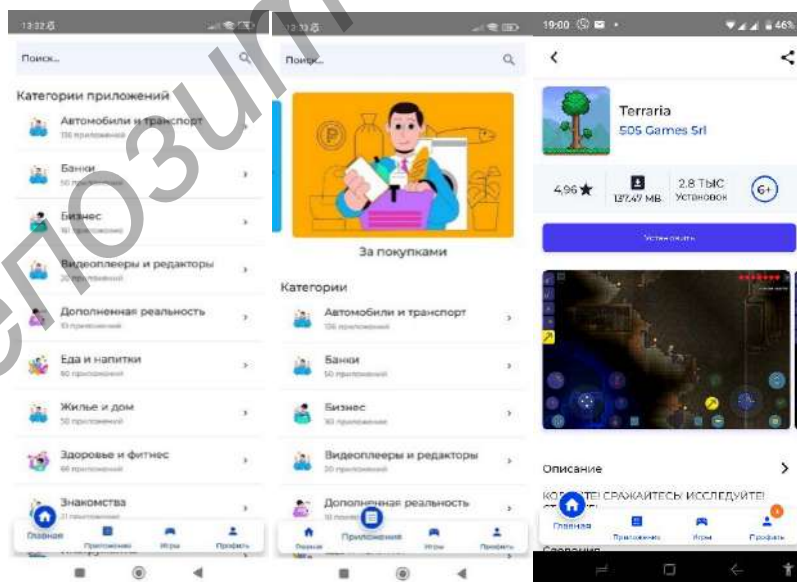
13:32

Поиск...

Категории приложений

Автомобили и транспорт
136 приложений

Банки
50 приложений

Бизнес
50 приложений

Видеоплееры и редакторы
20 приложений

Дополненная реальность
15 приложений

Еда и напитки
60 приложений

Жилье и дом
50 приложений

Здоровье и фитнес
66 приложений

Знакомства
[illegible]

Главная
Приложения
Игры
Профиль

13:33

Поиск...

За покупками

Категории

Автомобили и транспорт
136 приложений

Банки
50 приложений

Бизнес
30 приложений

Видеоплееры и редакторы
20 приложений

Дополненная реальность
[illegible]

Главная
Приложения
Игры
Профиль

19:00

46%

Terraria
505 Games Srl

4,96★
137,47 MB
2,8 ТЫС
Установок
6+

Установить

Описание

КОПАЙТЕ! СРАЖАЙТЕСЬ! ИССЛЕДУЙТЕ! СТРОЙТЕ!

Главная
Приложения
Игры
Профиль

сепозит